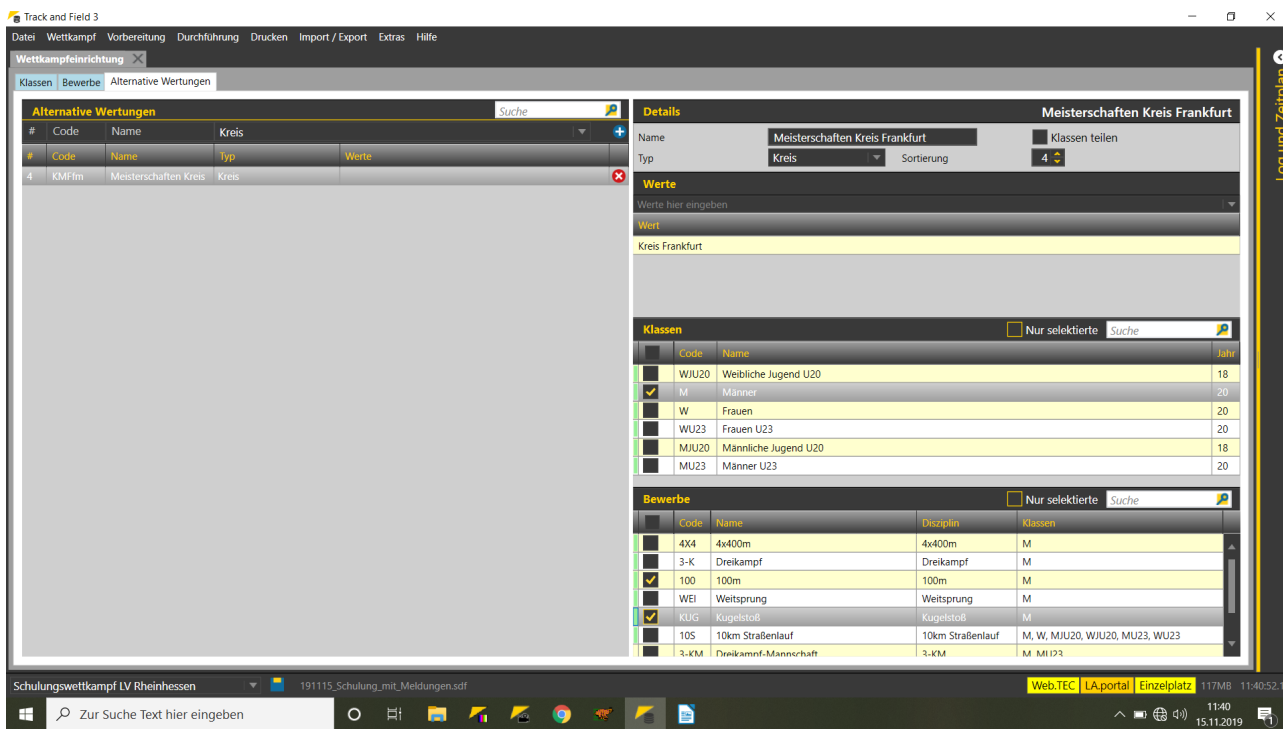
Track and Field 3

Datei Wettkampf Vorbereitung Durchführung Drucken Import / Export Extras Hilfe

Wettkampfeinrichtung

Klassen Bewerbe Alternative Wertungen

Alternative Wertungen

Suche

| # | Code | Name | Kreis |
|---|---|---|---|

| # | Code | Name | Typ | Werte |
|---|---|---|---|---|
| 4 | KMFfm | Meisterschaften Kreis | Kreis | |

Details

Meisterschaften Kreis Frankfurt

Name Meisterschaften Kreis Frankfurt Klassen teilen

Typ Kreis Sortierung 4

Werte

Werte hier eingeben

Wert

Kreis Frankfurt

Klassen Nur selektierte Suche

| | Code | Name | Jahr |
|---|---|---|---|
| | WJU20 | Weibliche Jugend U20 | 18 |
| ✓ | M | Männer | 20 |
| | W | Frauen | 20 |
| | WU23 | Frauen U23 | 20 |
| | MJU20 | Männliche Jugend U20 | 18 |
| | MU23 | Männer U23 | 20 |

Bewerbe Nur selektierte Suche

| | Code | Name | Disziplin | Klassen |
|---|---|---|---|---|
| | 4X4 | 4x400m | 4x400m | M |
| | 3-K | Dreikampf | Dreikampf | M |
| ✓ | 100 | 100m | 100m | M |
| | WEI | Weitsprung | Weitsprung | M |
| ✓ | KUG | Kugelstoß | Kugelstoß | M |
| | 10S | 10km Straßenlauf | 10km Straßenlauf | M, W, MJU20, WJU20, MU23, WU23 |
| | 3-KM | Dreikampf-Mannschaft | 3-KM | M, MU23 |

Log und Zeitplan

Schulungswettkampf LV Rheinhessen 191115_Schulung_mit_Meldungen.sdf Web.TEC LA.portal Einzelplatz 117MB 11:40:52.1

Zur Suche Text hier eingeben

11:40
15.11.2019